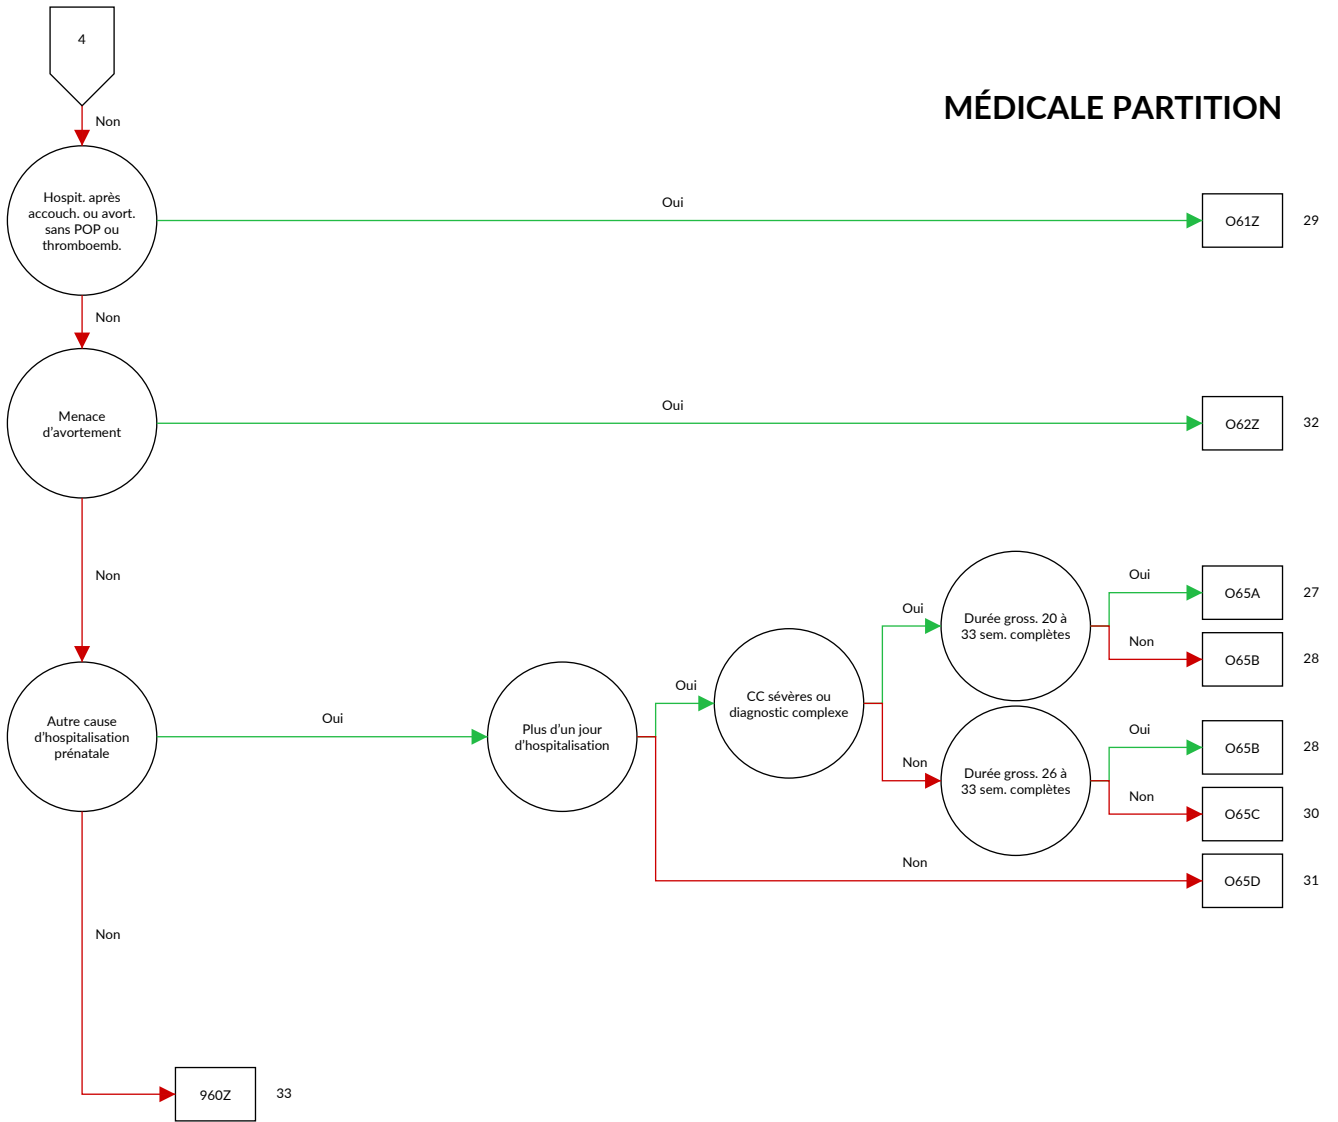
4

MÉDICALE PARTITION

Non

Hospit. après accouch. ou avort. sans POP ou thromboemb.

Oui

O61Z 29

Non

Menace d'avortement

Oui

O62Z 32

Non

Autre cause d'hospitalisation prénatale

Oui

Plus d'un jour d'hospitalisation

Oui

CC sévères ou diagnostic complexe

Oui

Durée gross. 20 à 33 sem. complètes

Oui

O65A 27

Non

O65B 28

Non

Durée gross. 26 à 33 sem. complètes

Oui

O65B 28

Non

O65C 30

Non

O65D 31

Non

960Z 33